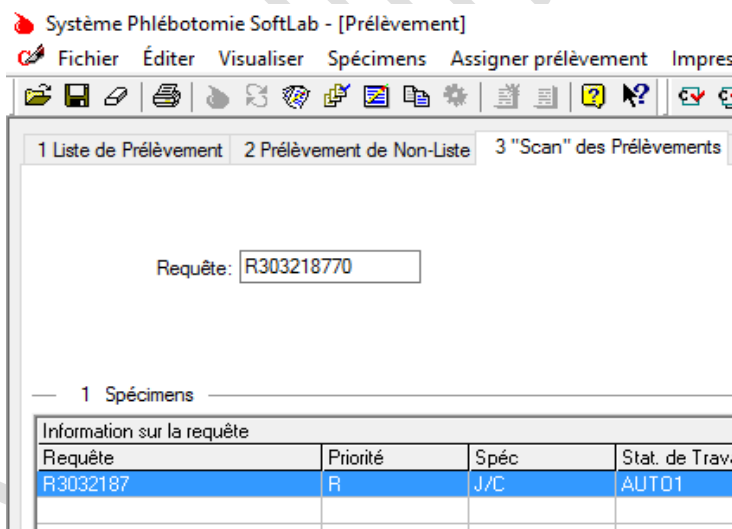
Système Phlébotomie SoftLab - [Prélèvement]

Fichier Éditer Visualiser Spécimens Assigner prélèvement Impres

1 Liste de Prélèvement | 2 Prélèvement de Non-Liste | 3 "Scan" des Prélèvements

Requête: R303218770

1 Spécimens

Information sur la requête

| Requête | Priorité | Spéc | Stat. de Trava |
|---|---|---|---|
| R3032187 | R | J/C | AUTO1 |
| | | | |